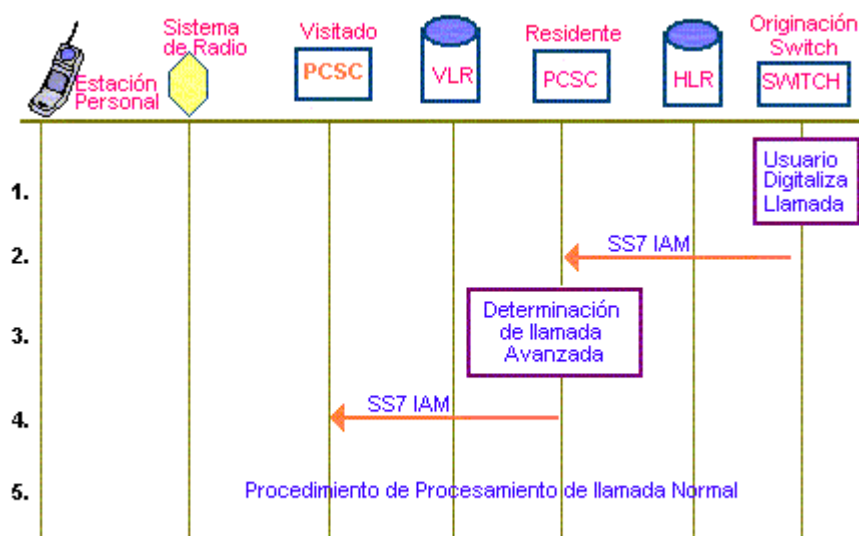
Estación Personal

Sistema de Radio

Visitado
PCSC

VLR

Residente
PCSC

HLR

Originación Switch
SWITCH

1.
Usuario Digitaliza Llamada

2.
SS7 IAM

3.
Determinación de llamada Avanzada

4.
SS7 IAM

5.
Procedimiento de Procesamiento de llamada Normal